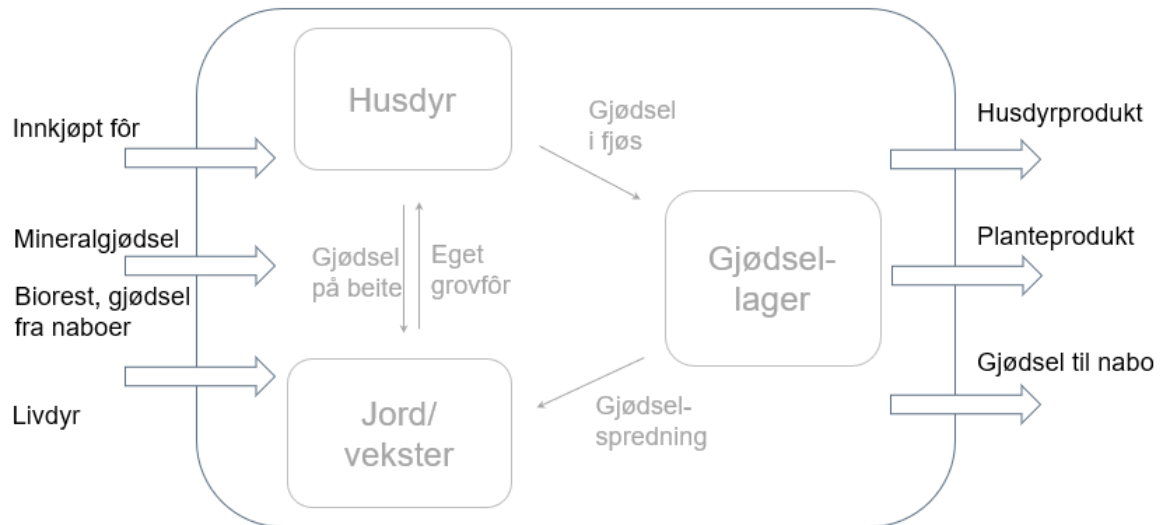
Innkjøpt fôr

Mineralgjødsel

Biorest, gjødsel fra naboer

Livdyr

Husdyr

Gjødsel på beite

Eget grovfôr

Jord/ vekster

Gjødsel i fjøs

Gjødsel-lager

Gjødsel-spredning

Husdyrprodukt

Planteprodukt

Gjødsel til nabo